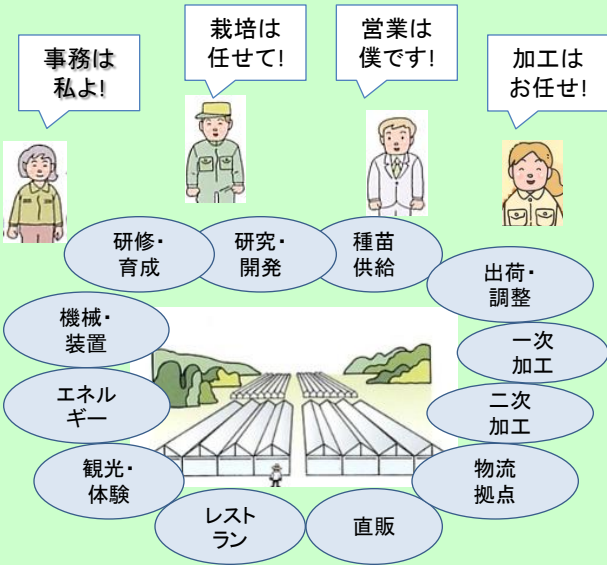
事務は
私よ!

栽培は
任せて!

営業は
僕です!

加工は
お任せ!

研修・
育成

研究・
開発

種苗
供給

出荷・
調整

機械・
装置

一次
加工

エネル
ギー

二次
加工

観光・
体験

物流
拠点

レスト
ラン

直販